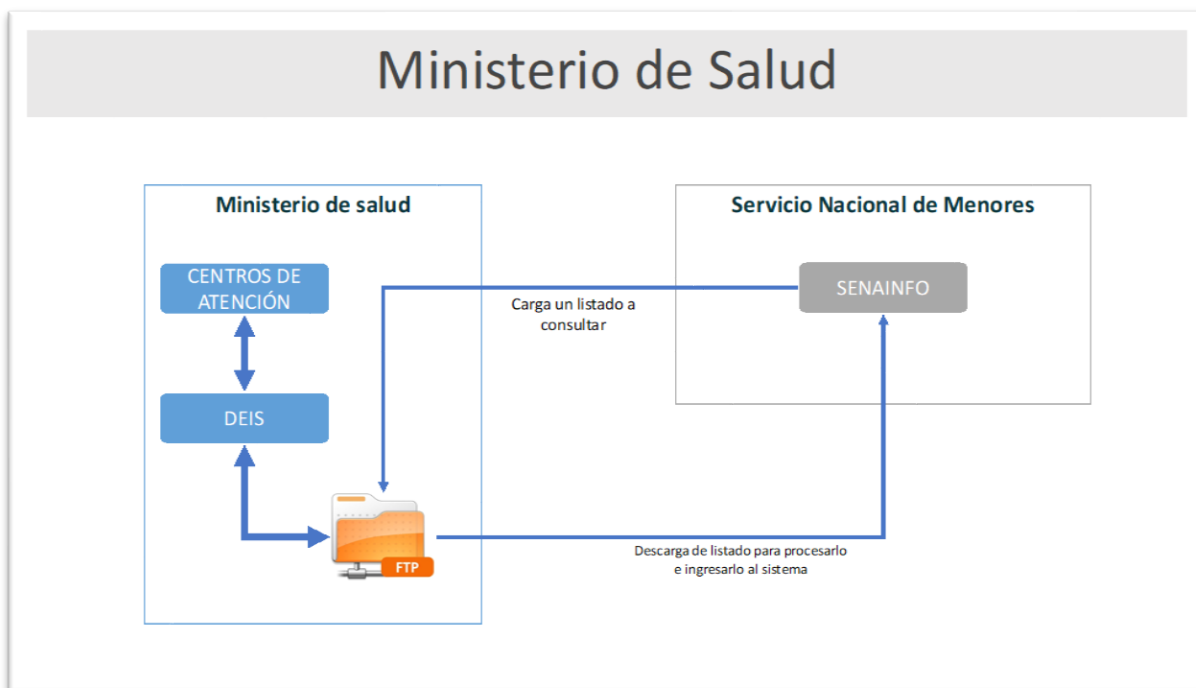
Ministerio de Salud

Ministerio de salud

CENTROS DE ATENCIÓN

DEIS

FTP

Servicio Nacional de Menores

SENAINFO

Carga un listado a consultar

Descarga de listado para procesarlo e ingresarlo al sistema